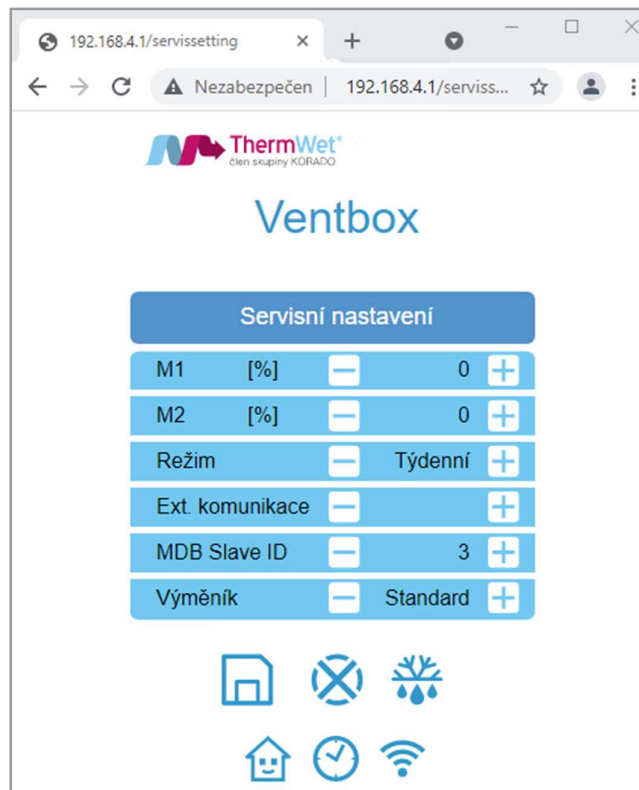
192.168.4.1/servissetting ×
+

Nezabezpečen | 192.168.4.1/serviss...

ThermWet®
člen skupiny KORADO

Ventbox

Servisní nastavení

| | | | |
|---|---|---|---|
| M1 | [%] | 0 | |
| M2 | [%] | 0 | |
| Režim | | Týdenní | |
| Ext. komunikace | | | |
| MDB Slave ID | | 3 | |
| Výměník | | Standard | |